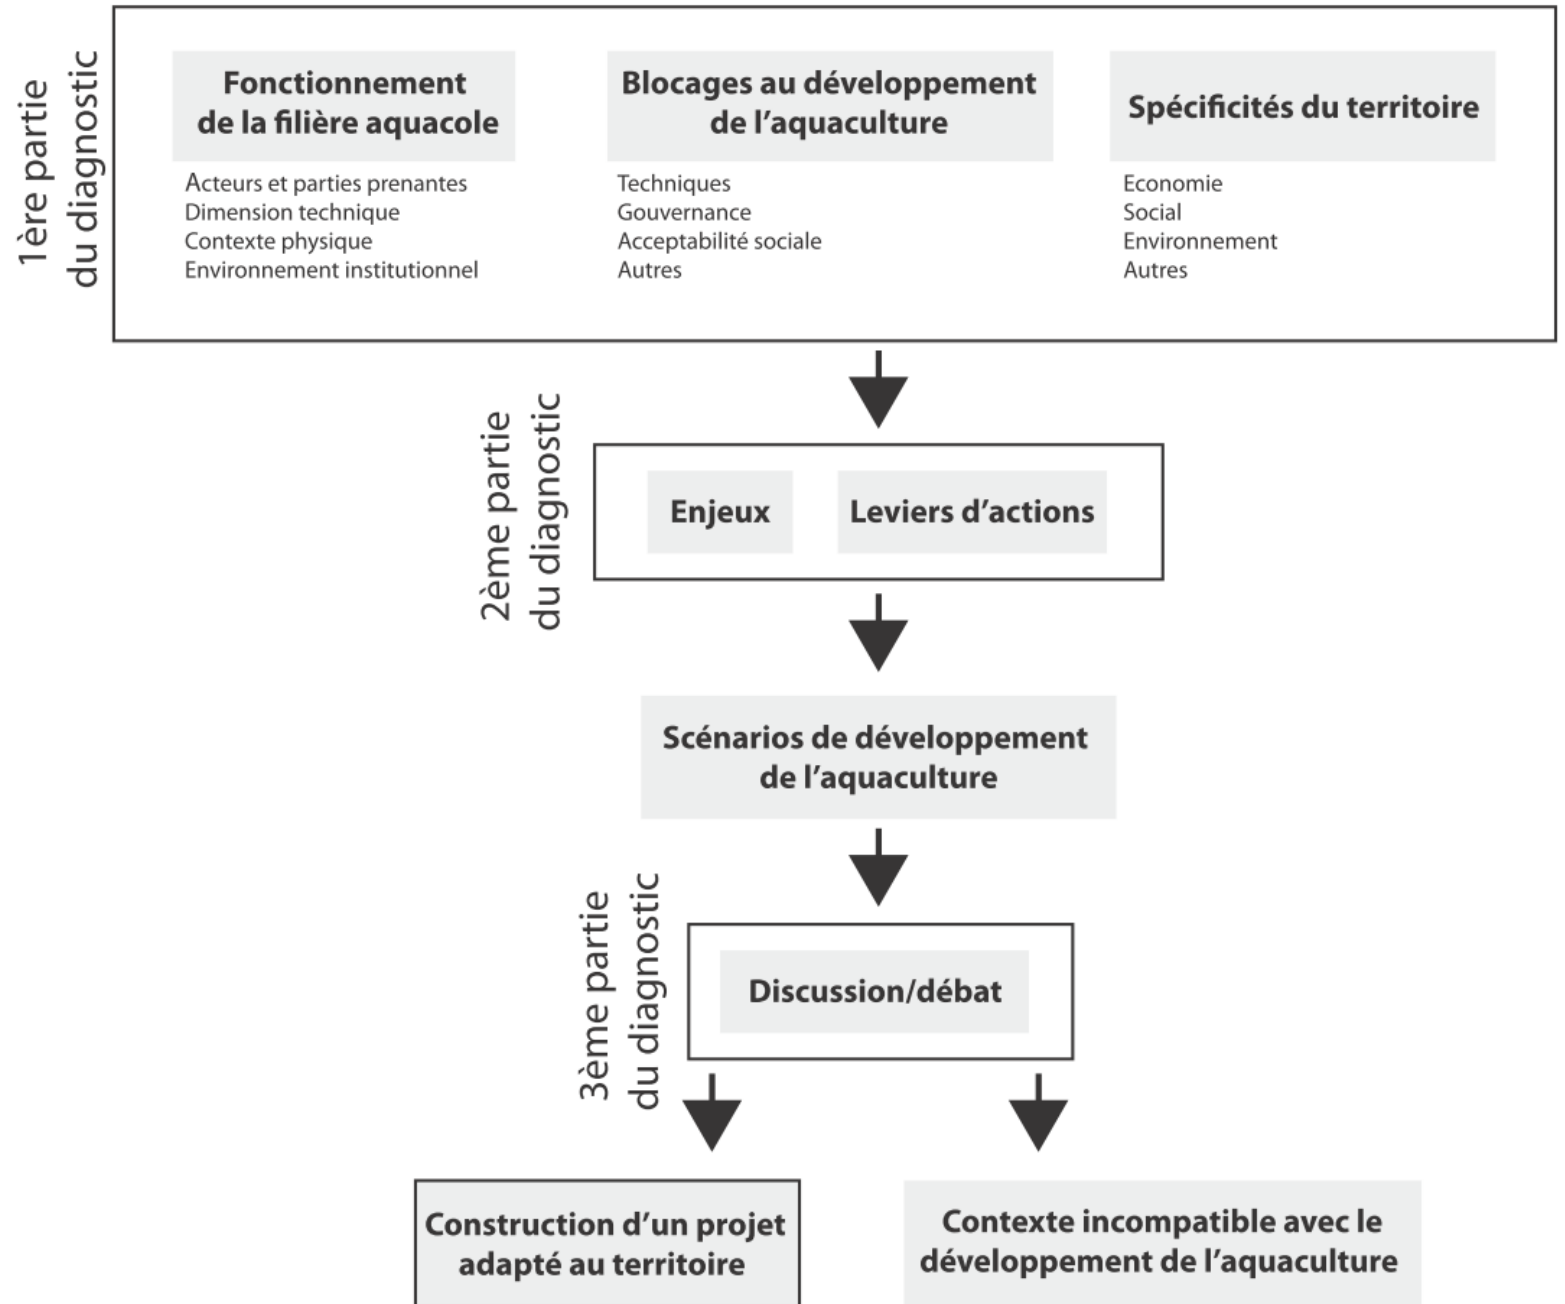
1ère partie du diagnostic

Fonctionnement de la filière aquacole
Acteurs et parties prenantes
Dimension technique
Contexte physique
Environnement institutionnel

Blocages au développement de l'aquaculture
Techniques
Gouvernance
Acceptabilité sociale
Autres

Spécificités du territoire
Economie
Social
Environnement
Autres

2ème partie du diagnostic

Enjeux

Leviers d'actions

Scénarios de développement de l'aquaculture

3ème partie du diagnostic

Discussion/débat

Construction d'un projet adapté au territoire

Contexte incompatible avec le développement de l'aquaculture